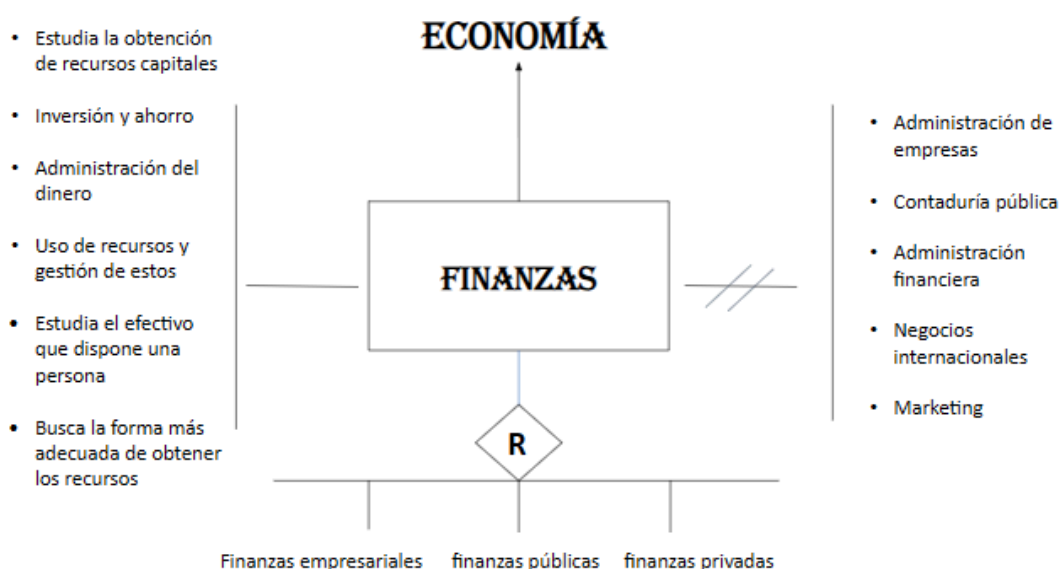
ECONOMÍA

- Estudia la obtención de recursos capitales
- Inversión y ahorro
- Administración del dinero
- Uso de recursos y gestión de estos
- Estudia el efectivo que dispone una persona
- Busca la forma más adecuada de obtener los recursos

FINANZAS

- Administración de empresas
- Contaduría pública
- Administración financiera
- Negocios internacionales
- Marketing

R

Finanzas empresariales finanzas públicas finanzas privadas